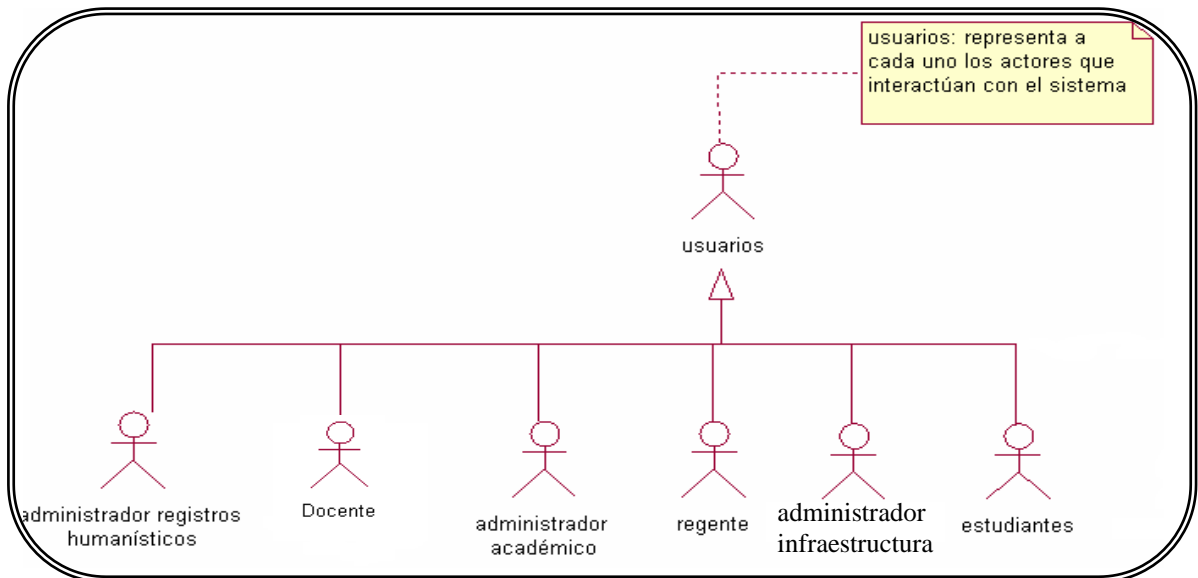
usuarios: representa a cada uno los actores que interactúan con el sistema

usuarios

administrador registros humanísticos

Docente

administrador académico

regente

administrador infraestructura

estudiantes